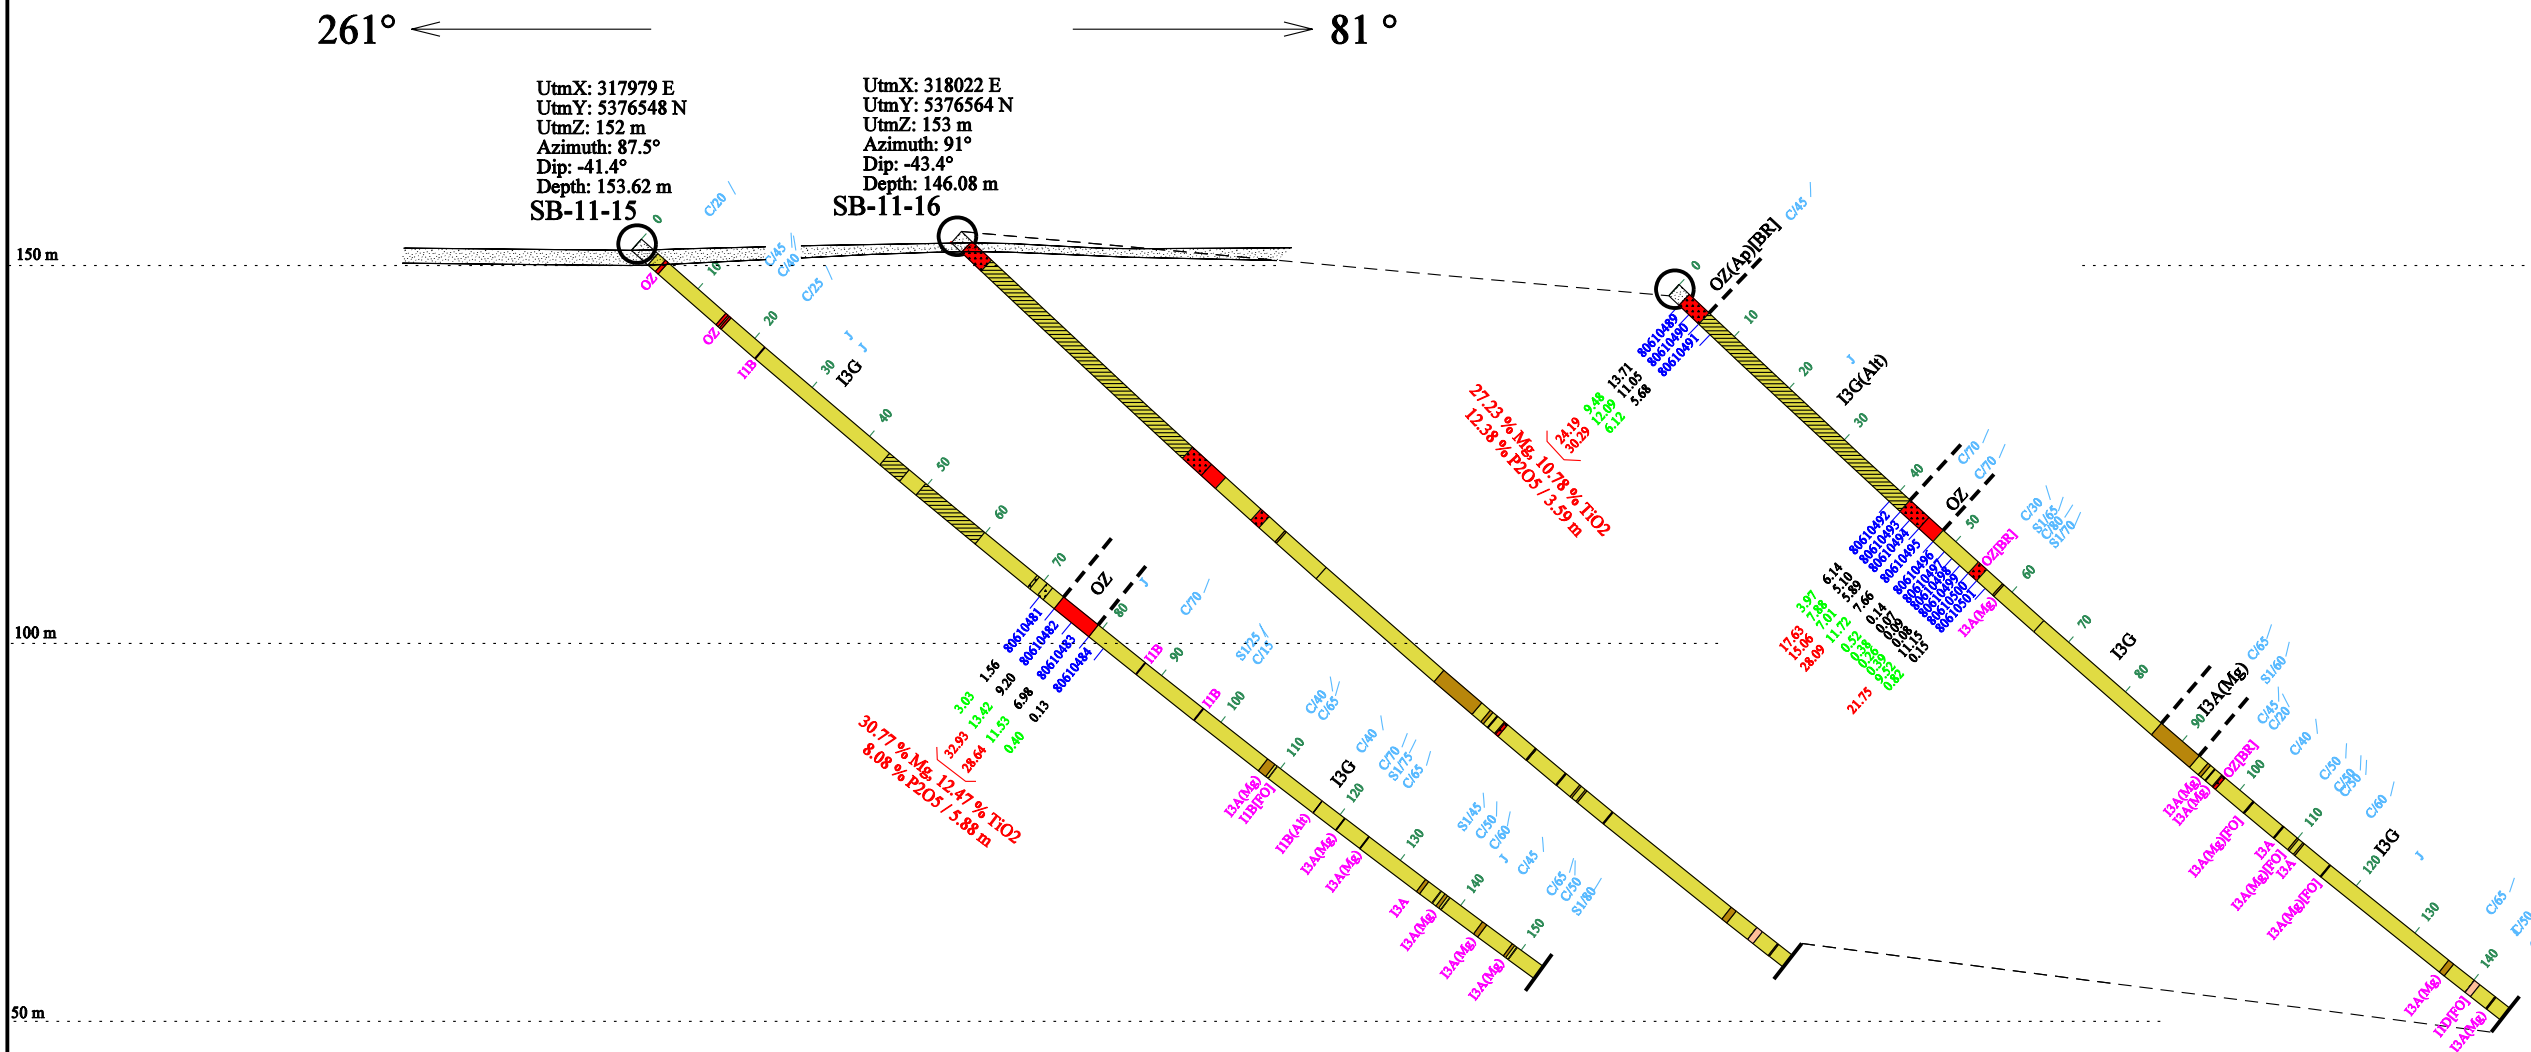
261°

81 °

UtmX: 317979 E
UtmY: 5376548 N
UtmZ: 152 m
Azimuth: 87.5°
Dip: -41.4°
Depth: 153.62 m

SB-11-15

UtmX: 318022 E
UtmY: 5376564 N
UtmZ: 153 m
Azimuth: 91°
Dip: -43.4°
Depth: 146.08 m

SB-11-16

150 m

100 m

50 m

0
10
20
30
40
50
60
70
80
90
100
110
120
130
140
150

C/20
C/45
C/40
C/25
J
J
OZ
OZ
I1B
I3G
OZ
J
C/70
S1/25
C/15
C/40
C/65
C/40
C/70
S1/75
C/65
S1/45
C/50
C/60
J
C/45
C/65
C/50
S1/80
I1B
I1B
I3G
I3A(Mg)
I1B[FO]
I1B(Alt)
I3A(Mg)
I3A(Mg)
I3A
I3A(Mg)
I3A(Mg)
I3A(Mg)

80610481
80610482
80610483
80610484

1.56
9.20
6.98
0.13

3.03
13.42
11.53
0.40

32.93
28.64

30.77 % Mg, 12.47 % TiO2
8.08 % P2O5 / 5.88 m

OZ(Ap)[BR]
C/45
I3G(Alt)
J
80610489
80610490
80610491
13.71
11.05
5.68
9.48
12.09
6.12
24.19
30.29
27.23 % Mg, 10.78 % TiO2
12.38 % P2O5 / 3.59 m

OZ
C/70
C/70
C/30
S1/65
C/80
S1/70
OZ[BR]
I3A(Mg)
80610492
80610493
80610494
80610495
80610496
80610497
80610498
80610499
80610500
80610501
6.14
5.10
5.89
7.66
0.14
0.07
0.09
0.08
11.15
0.15
3.97
7.88
7.01
11.72
0.52
0.36
0.39
0.52
9.37
0.82
17.63
15.06
28.09
21.75

I3G
I3A(Mg)
C/65
S1/60
C/45
C/20
C/40
C/50
C/50
C/60
OZ[BR]
I3A(Mg)
I3A(Mg)
I3A(Mg)[FO]
I3A
I3A(Mg)[FO]
I3A
I3A(Mg)[FO]
I3G
J
C/65
C/50
I3A(Mg)
I1D[FO]
I3A(Mg)